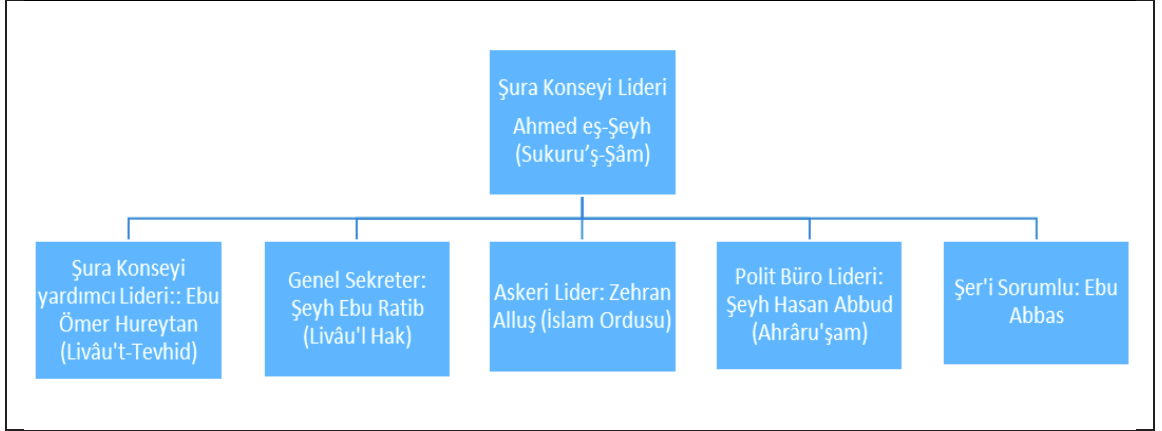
Şura Konseyi Lideri
Ahmed eş-Şeyh (Sukuru'ş-Şâm)

Şura Konseyi yardımcı Lideri:: Ebu Ömer Hureytan (Livâu't-Tevhid)

Genel Sekreter: Şeyh Ebu Ratib (Livâu'l Hak)

Askeri Lider: Zehran Alluş (İslam Ordusu)

Polit Büro Lideri: Şeyh Hasan Abbud (Ahrâru'şam)

Şer'i Sorumlu: Ebu Abbas